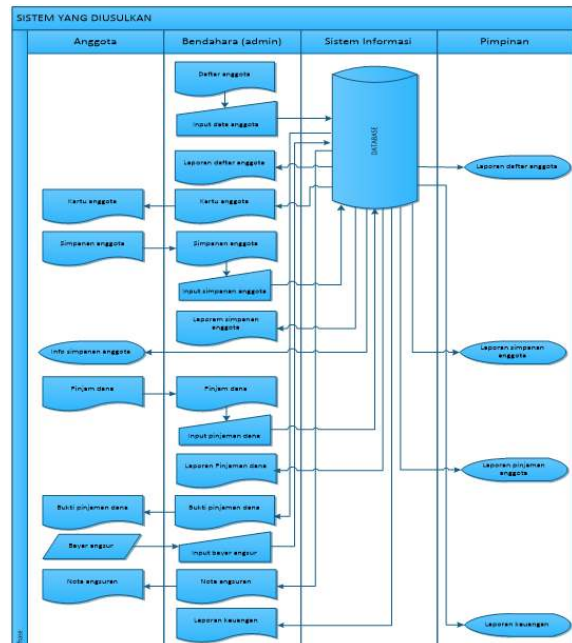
SISTEM YANG DIUSULKAN

Anggota

Bendahara (admin)

Sistem Informasi

Pimpinan

Daftar anggota

Input data anggota

DATABASE

Laporan daftar anggota

Laporan daftar anggota

Kartu anggota

Kartu anggota

Simpanan anggota

Simpanan anggota

Input simpanan anggota

Laporam simpanan anggota

Info simpanan anggota

Laporan simpanan anggota

Pinjam dana

Pinjam dana

Input pinjaman dana

Laporan Pinjaman dana

Laporan pinjaman anggota

Bukti pinjaman dana

Bukti pinjaman dana

Bayar angsur

Input bayar angsur

Nota angsuran

Nota angsuran

Laporan keuangan

Laporan keuangan

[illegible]